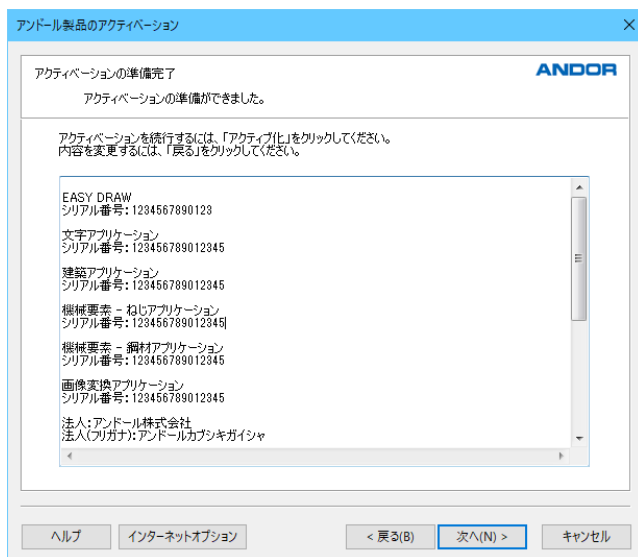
アンドール製品のアクティベーション

アクティベーションの準備完了

アクティベーションの準備ができました。

ANDOR

アクティベーションを続行するには、「アクティブ化」をクリックしてください。
内容を変更するには、「戻る」をクリックしてください。

EASY DRAW
シリアル番号：1234567890123

文字アプリケーション
シリアル番号：123456789012345

建築アプリケーション
シリアル番号：123456789012345

機械要素 - ねじアプリケーション
シリアル番号：123456789012345

機械要素 - 鋼材アプリケーション
シリアル番号：123456789012345

画像変換アプリケーション
シリアル番号：123456789012345

法人：アンドール株式会社
法人(フリガナ)：アンドールカブシキガイシャ

ヘルプ | インターネットオプション | < 戻る(B) | 次へ(N) > | キャンセル